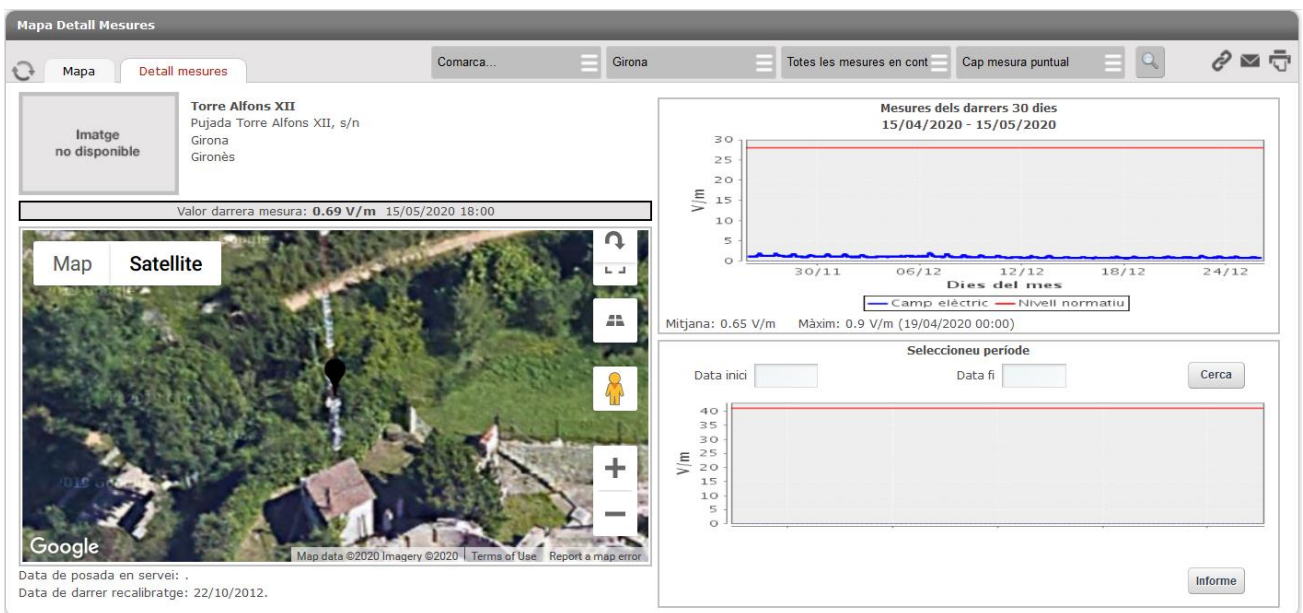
Mapa Detall Mesures

Mapa | Detall mesures

Comarca... | Girona | Totes les mesures en cont | Cap mesura puntual

Imatge no disponible

**Torre Alfons XII**
Pujada Torre Alfons XII, s/n
Girona
Gironès

Valor darrera mesura: **0.69 V/m** 15/05/2020 18:00

Map | Satellite

Google | Map data ©2020 Imagery ©2020 | Terms of Use | Report a map error

Data de posada en servei: .
Data de darrer recalibratge: 22/10/2012.

Mesures dels darrers 30 dies
15/04/2020 - 15/05/2020

30
25
20
15
10
5
0
V/m
30/11 06/12 12/12 18/12 24/12
Dies del mes
Camp elèctric — Nivell normatiu

Mitjana: 0.65 V/m Màxim: 0.9 V/m (19/04/2020 00:00)

Seleccioneu període

Data inici | Data fi | Cerca

40
35
30
25
20
15
10
5
0
V/m

Informe